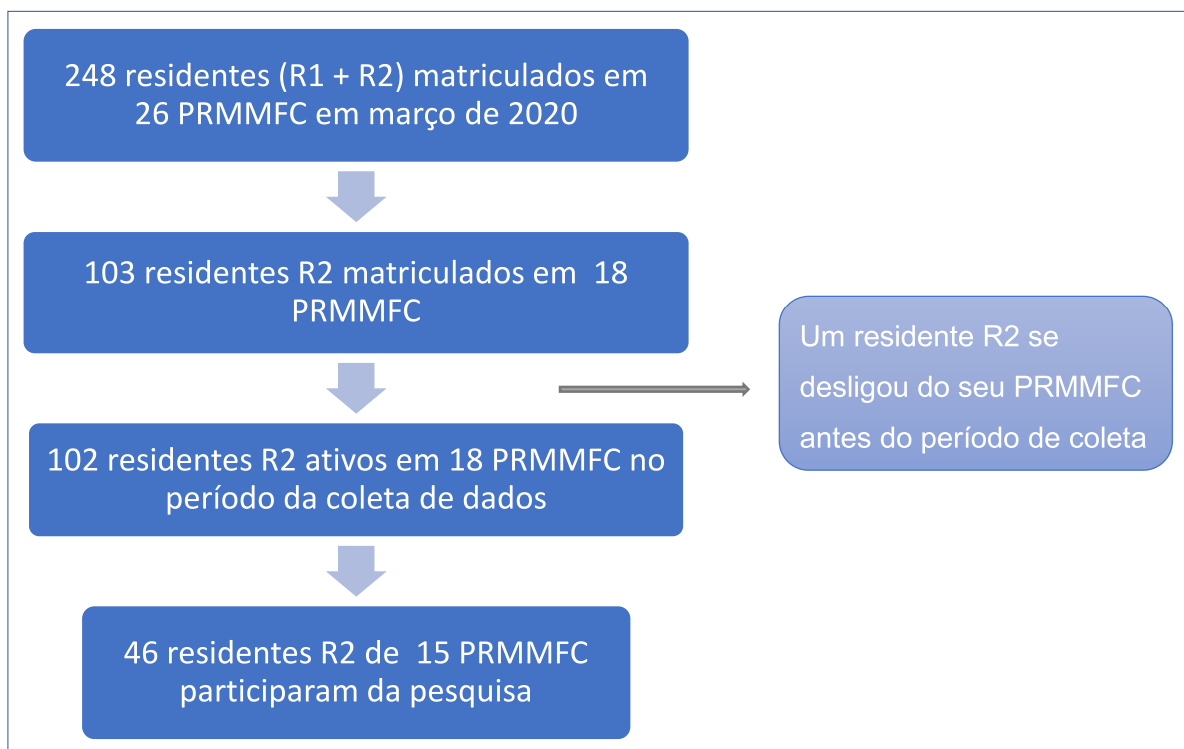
248 residentes (R1 + R2) matriculados em 26 PRMMFC em março de 2020

103 residentes R2 matriculados em 18 PRMMFC

Um residente R2 se desligou do seu PRMMFC antes do período de coleta

102 residentes R2 ativos em 18 PRMMFC no período da coleta de dados

46 residentes R2 de 15 PRMMFC participaram da pesquisa